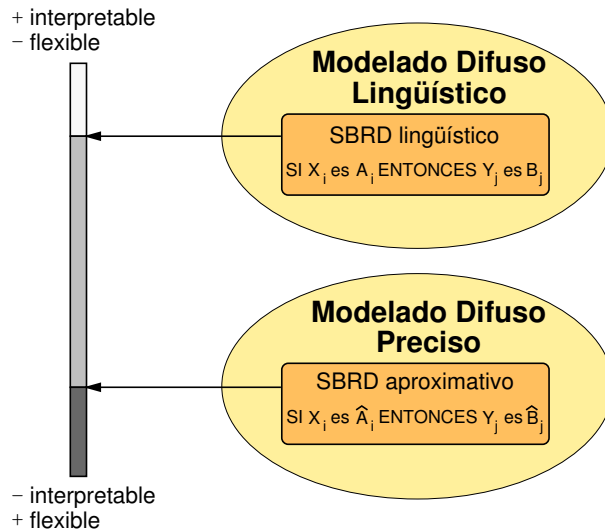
+ interpretable
− flexible

Modelado Difuso Lingüístico

SBRD lingüístico

SI $X_i$ es $A_i$ ENTONCES $Y_j$ es $B_j$

Modelado Difuso Preciso

SBRD aproximativo

SI $X_i$ es $\hat{A}_i$ ENTONCES $Y_j$ es $\hat{B}_j$

− interpretable
+ flexible